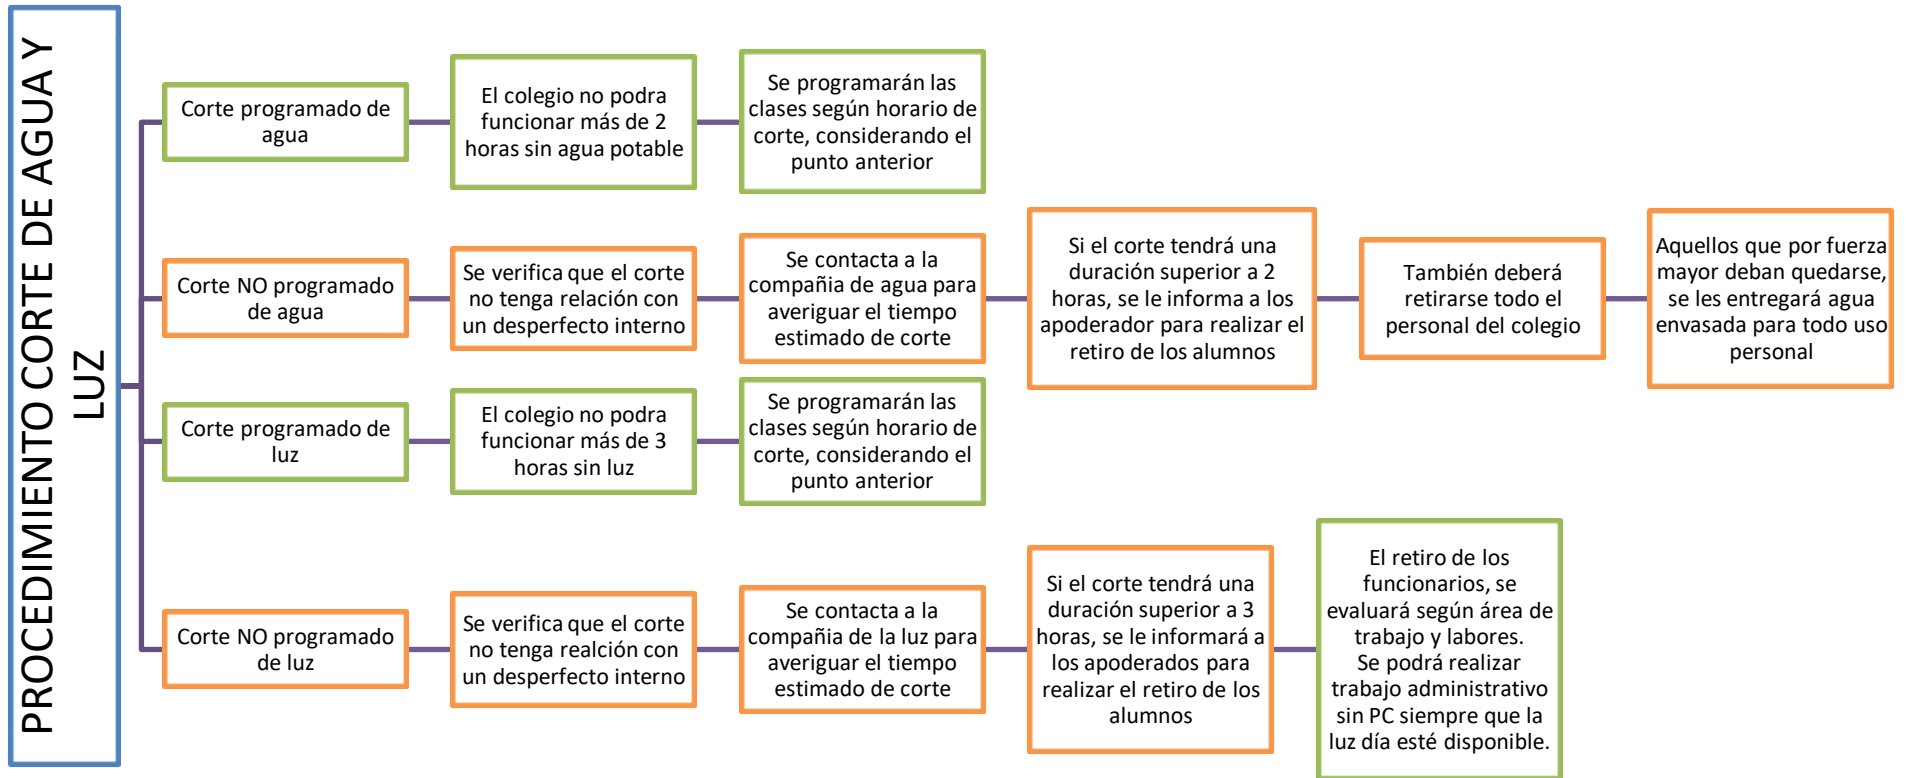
PROCEDIMIENTO CORTE DE AGUA Y LUZ

Corte programado de agua

El colegio no podra funcionar más de 2 horas sin agua potable

Se programarán las clases según horario de corte, considerando el punto anterior

Corte NO programado de agua

Se verifica que el corte no tenga relación con un desperfecto interno

Se contacta a la compañia de agua para averiguar el tiempo estimado de corte

Si el corte tendrá una duración superior a 2 horas, se le informa a los apoderador para realizar el retiro de los alumnos

También deberá retirarse todo el personal del colegio

Aquellos que por fuerza mayor deban quedarse, se les entregará agua envasada para todo uso personal

Corte programado de luz

El colegio no podra funcionar más de 3 horas sin luz

Se programarán las clases según horario de corte, considerando el punto anterior

Corte NO programado de luz

Se verifica que el corte no tenga realción con un desperfecto interno

Se contacta a la compañia de la luz para averiguar el tiempo estimado de corte

Si el corte tendrá una duración superior a 3 horas, se le informará a los apoderados para realizar el retiro de los alumnos

El retiro de los funcionarios, se evaluará según área de trabajo y labores.
Se podrá realizar trabajo administrativo sin PC siempre que la luz día esté disponible.